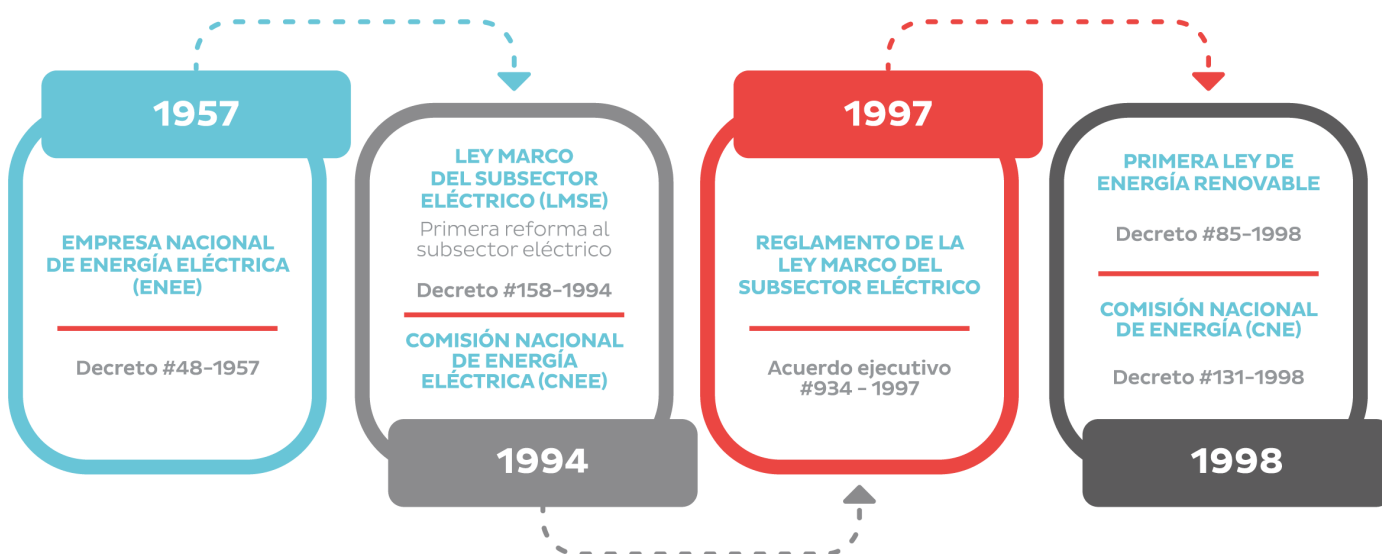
1957

EMPRESA NACIONAL DE ENERGÍA ELÉCTRICA (ENEE)

Decreto #48-1957

LEY MARCO DEL SUBSECTOR ELÉCTRICO (LMSE)

Primera reforma al subsector eléctrico

Decreto #158-1994

COMISIÓN NACIONAL DE ENERGÍA ELÉCTRICA (CNEE)

1994

1997

REGLAMENTO DE LA LEY MARCO DEL SUBSECTOR ELÉCTRICO

Acuerdo ejecutivo #934 - 1997

PRIMERA LEY DE ENERGÍA RENOVABLE

Decreto #85-1998

COMISIÓN NACIONAL DE ENERGÍA (CNE)

Decreto #131-1998

1998